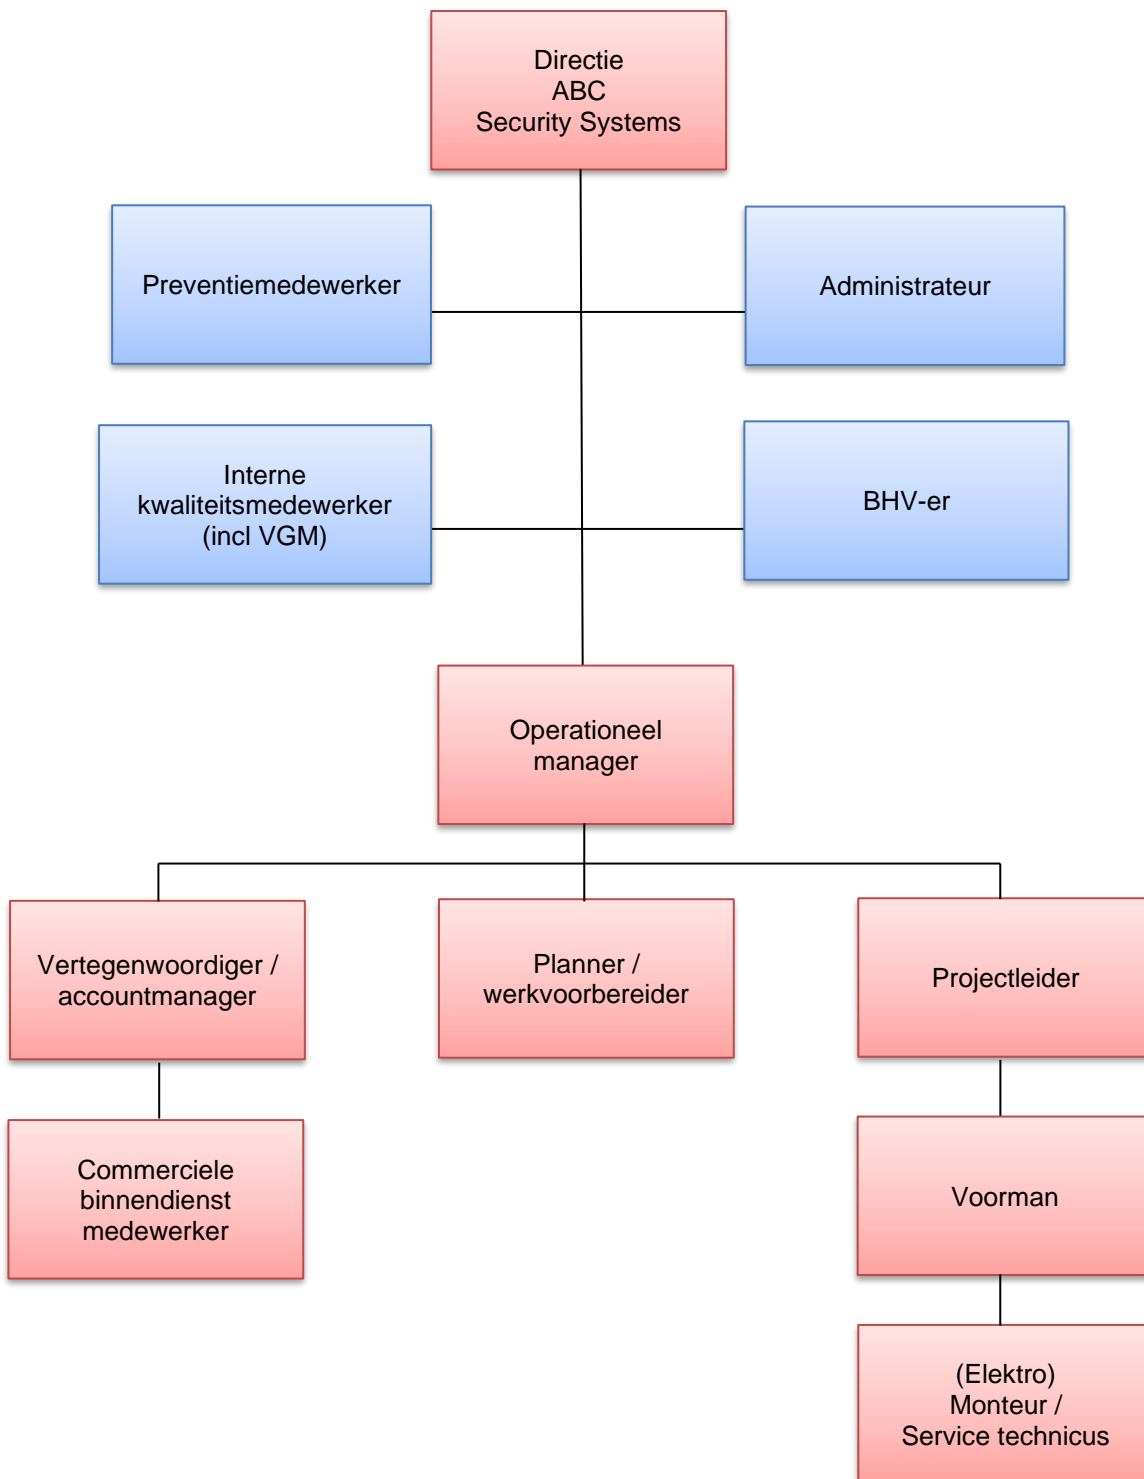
Directie
ABC
Security Systems

Preventiemedewerker

Administrateur

Interne kwaliteitsmedewerker (incl VGM)

BHV-er

Operationeel manager

Vertegenwoordiger / accountmanager

Planner / werkvoorbereider

Projectleider

Commerciele binnendienst medewerker

Voorman

(Elektro) Monteur / Service technicus